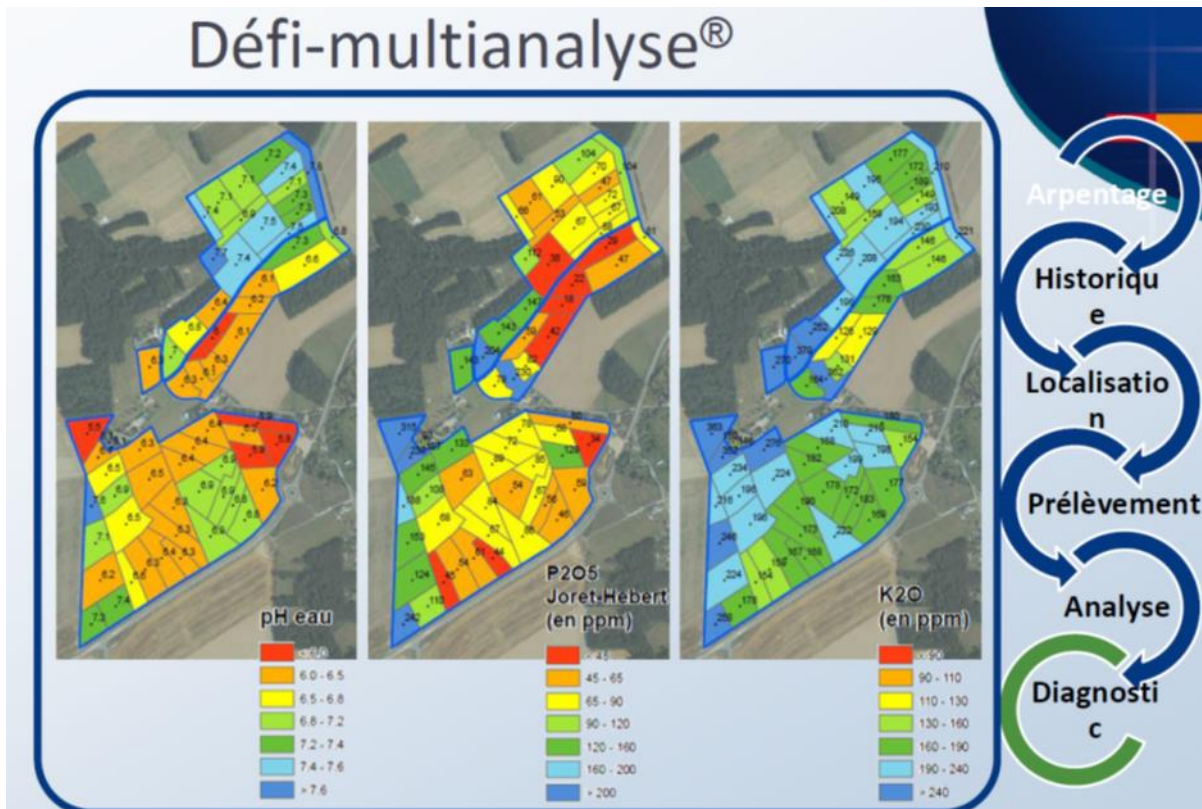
Défi-multianalyse®

pH eau

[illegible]
6.0 - 6.5
6.5 - 6.8
6.8 - 7.2
7.2 - 7.4
7.4 - 7.6
> 7.6

P2O5 Joret-Hebert (en ppm)

< 45
45 - 65
65 - 90
90 - 120
120 - 160
160 - 200
> 200

K2O (en ppm)

< 90
90 - 110
110 - 130
130 - 160
160 - 190
190 - 240
> 240

Arpentage
Historique
Localisation
Prélèvement
Analyse
Diagnostic